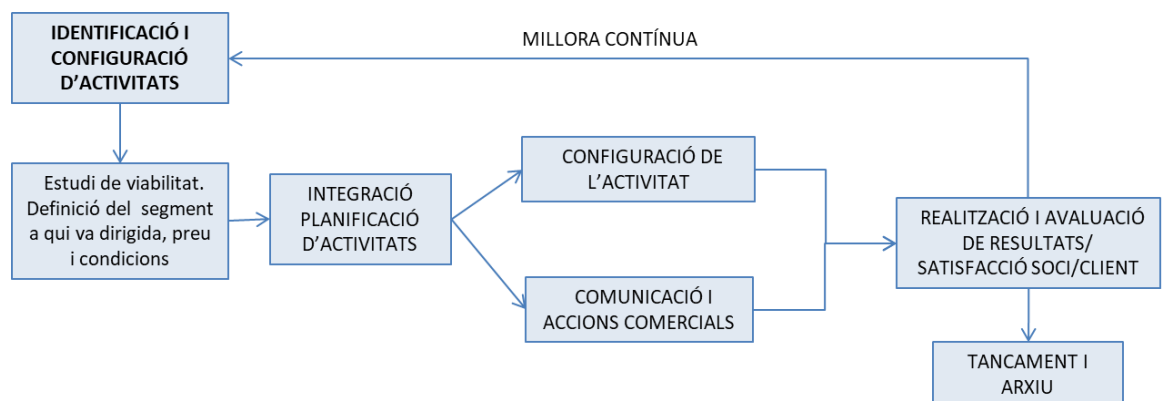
IDENTIFICACIÓ I CONFIGURACIÓ D'ACTIVITATS

MILLORA CONTÍNUA

Estudi de viabilitat. Definició del segment a qui va dirigida, preu i condicions

INTEGRACIÓ PLANIFICACIÓ D'ACTIVITATS

CONFIGURACIÓ DE L'ACTIVITAT

COMUNICACIÓ I ACCIONS COMERCIALS

REALITZACIÓ I AVALUACIÓ DE RESULTATS/ SATISFACCIÓ SOCI/CLIENT

TANCAMENT I ARXIU